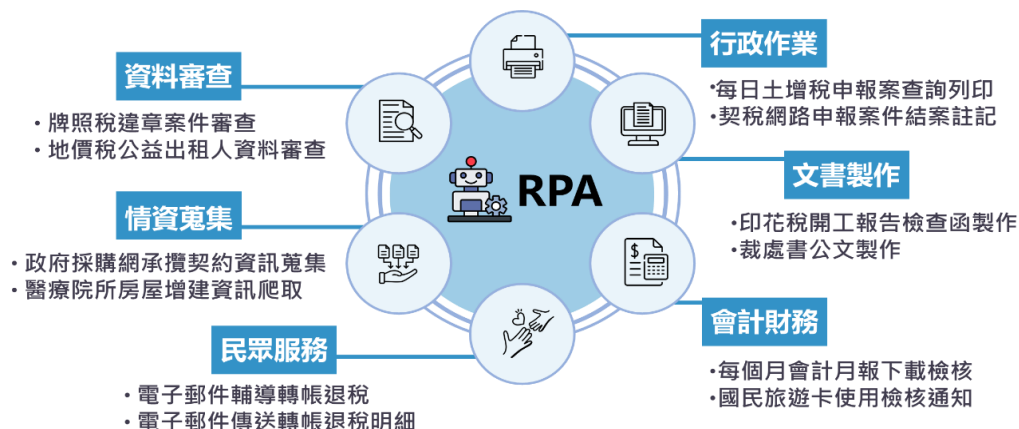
RPA

行政作業
•每日土增稅申報案查詢列印
•契稅網路申報案件結案註記

文書製作
•印花稅開工報告檢查函製作
•裁處書公文製作

會計財務
•每個月會計月報下載檢核
•國民旅遊卡使用檢核通知

資料審查
•牌照稅違章案件審查
•地價稅公益出租人資料審查

情資蒐集
•政府採購網承攬契約資訊蒐集
•醫療院所房屋增建資訊爬取

民眾服務
•電子郵件輔導轉帳退稅
•電子郵件傳送轉帳退稅明細